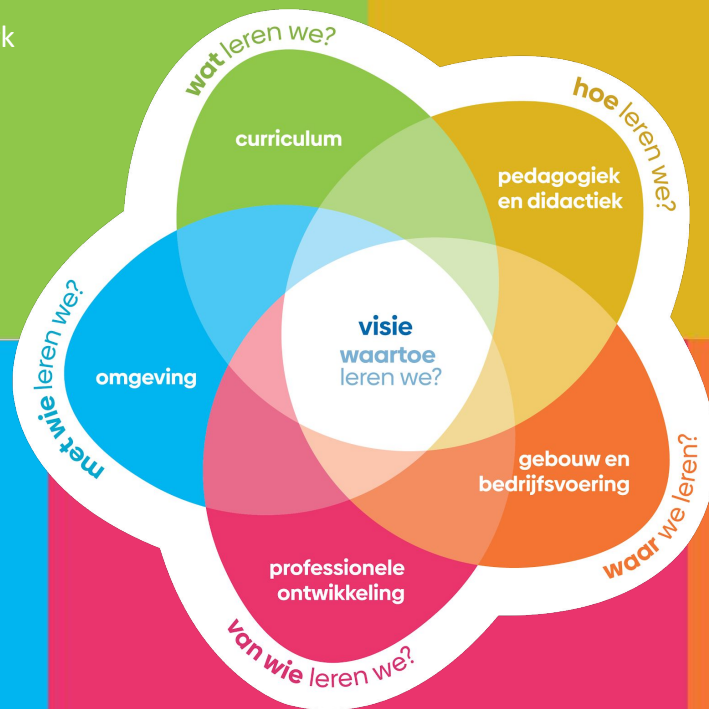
k

wat leren we?

hoe leren we?

curriculum

pedagogiek en didactiek

met wie leren we?

omgeving

visie
waartoe leren we?

gebouw en bedrijfsvoering

waar we leren?

professionele ontwikkeling

van wie leren we?